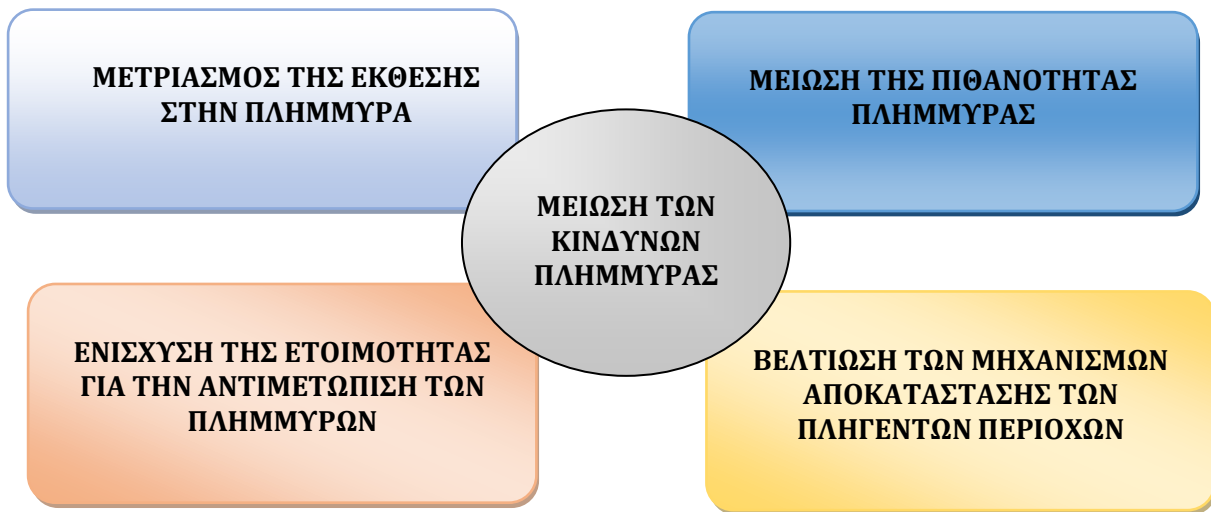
ΜΕΤΡΙΑΣΜΟΣ ΤΗΣ ΕΚΘΕΣΗΣ ΣΤΗΝ ΠΛΗΜΜΥΡΑ

ΜΕΙΩΣΗ ΤΗΣ ΠΙΘΑΝΟΤΗΤΑΣ ΠΛΗΜΜΥΡΑΣ

ΜΕΙΩΣΗ ΤΩΝ ΚΙΝΔΥΝΩΝ ΠΛΗΜΜΥΡΑΣ

ΕΝΙΣΧΥΣΗ ΤΗΣ ΕΤΟΙΜΟΤΗΤΑΣ ΓΙΑ ΤΗΝ ΑΝΤΙΜΕΤΩΠΙΣΗ ΤΩΝ ΠΛΗΜΜΥΡΩΝ

ΒΕΛΤΙΩΣΗ ΤΩΝ ΜΗΧΑΝΙΣΜΩΝ ΑΠΟΚΑΤΑΣΤΑΣΗΣ ΤΩΝ ΠΛΗΓΕΝΤΩΝ ΠΕΡΙΟΧΩΝ